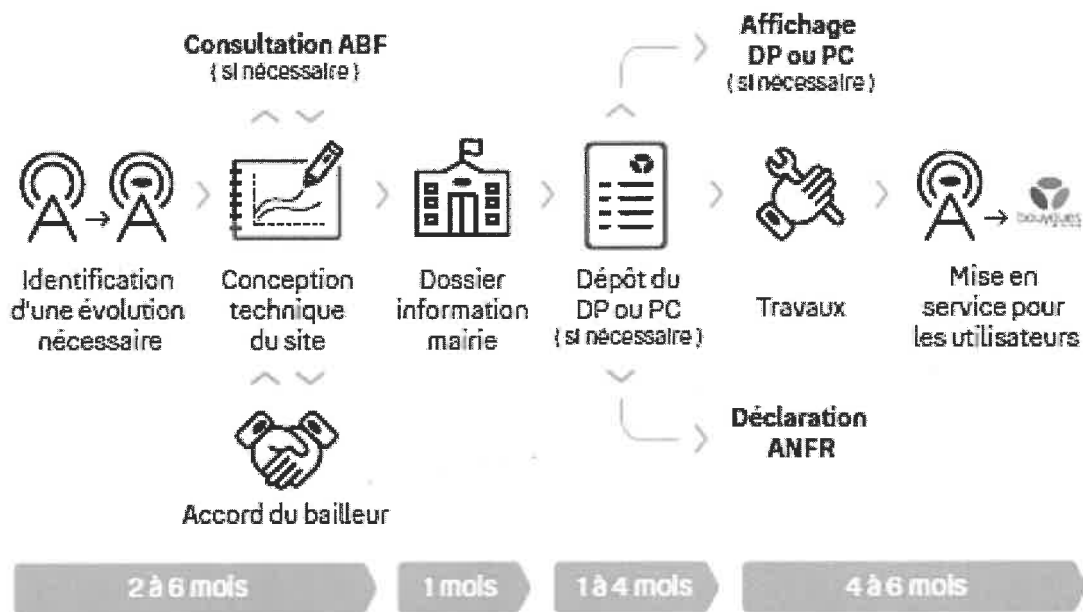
Consultation ABF
( si nécessaire )

Affichage
DP ou PC
( si nécessaire )

Identification d'une évolution nécessaire

Conception technique du site

Dossier information mairie

Dépôt du DP ou PC
( si nécessaire )

Travaux

bouygues

Mise en service pour les utilisateurs

Déclaration
ANFR

Accord du bailleur

2 à 6 mois

1 mois

1 à 4 mois

4 à 6 mois